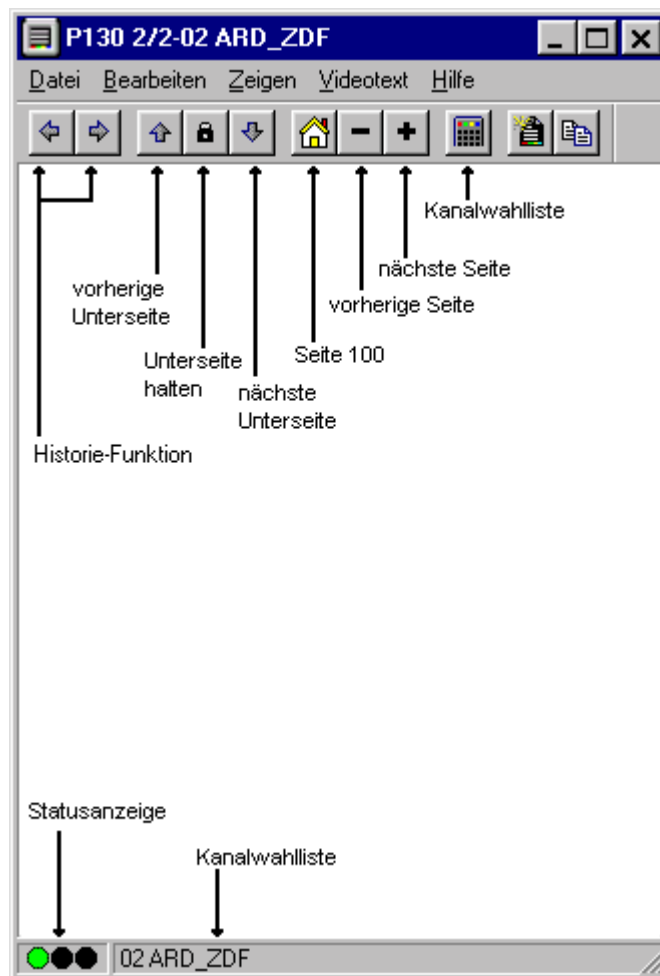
P130 2/2-02 ARD_ZDF

Datei Bearbeiten Zeigen Videotext Hilfe

Kanalwahlliste

nächste Seite

vorherige Seite

vorherige Unterseite

Seite 100

Unterseite halten

nächste Unterseite

Historie-Funktion

Statusanzeige

Kanalwahlliste

02 ARD_ZDF